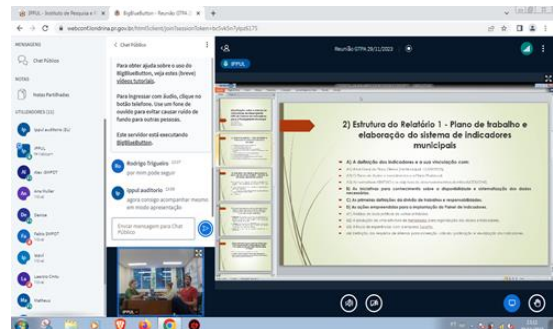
IPPUL - Instituto de Pesquisa e ×
BigBlueButton - Reunião GTPA ×
webconf.londrina.pr.gov.br/html5client/join?sessionToken=

MENSAGENS
Chat Público

NOTAS
Notas Partilhadas

UTILIZADORES (11)
Ippul auditorio (Eu)
IPPUL
Alex SMPOT
Ana Koller
Denise
Fabio SMPOT
Ippul
Leandro Cintra
Matheus

< Chat Público

Para obter ajuda sobre o uso do BigBlueButton, veja estes (breve) vídeos tutoriais.

Para ingressar com áudio, clique no botão telefone. Use um fone de ouvido para evitar causar ruído de fundo para outras pessoas.

Este servidor está executando BigBlueButton.

Rodrigo Trigueiro
por mim pode seguir

Ippul auditorio
agora consigo acompanhar mesmo em modo apresentação

Enviar mensagem para Chat Público

Reunião GTPA 28/11/2023

IPPUL

2) Estrutura do Relatório 1 - Plano de trabalho e elaboração do sistema de indicadores municipais

A) A definição dos indicadores e a sua vinculação com:

B) Os inventários para conhecimento sobre a disponibilidade e sistematização dos dados municipais;

C) As primeiras definições da divisão de trabalho e responsabilidade;

D) As ações empreendidas para a implantação do Painel de Indicadores.